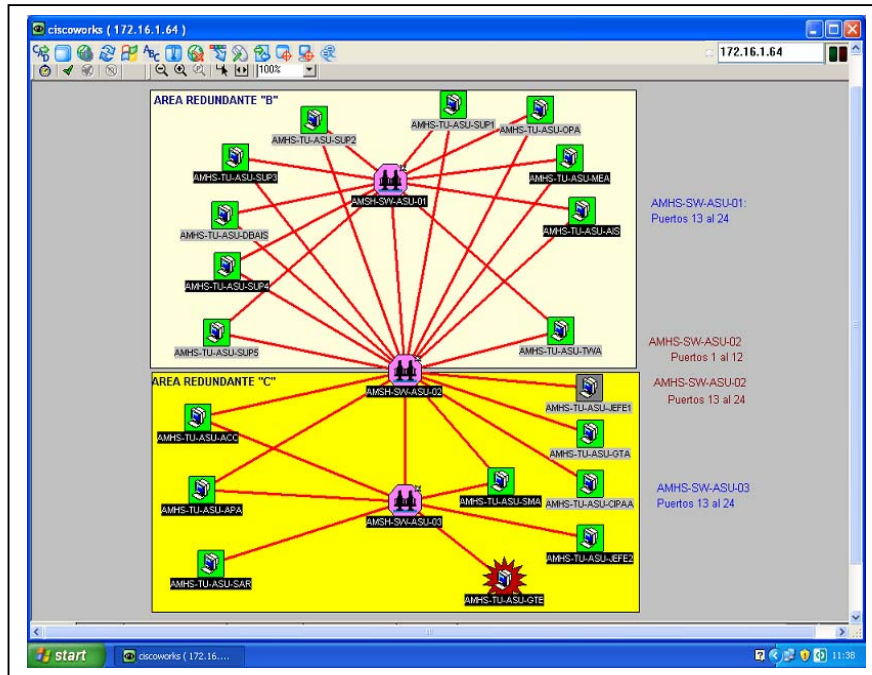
ciscoworks ( 172.16.1.64 )

100%

172.16.1.64

AREA REDUNDANTE "B"

AMHS-TU-ASU-SUP1

AMHS-TU-ASU-OPA

AMHS-TU-ASU-SUP2

AMHS-TU-ASU-SUP3

AMHS-TU-ASU-MEA

AMSH-SW-ASU-01

AMHS-TU-ASU-AIS

AMHS-TU-ASU-DBAIS

AMHS-TU-ASU-SUP4

AMHS-TU-ASU-SUP5

AMHS-TU-ASU-TWA

AMHS-SW-ASU-01:
Puertos 13 al 24

AMHS-SW-ASU-02
Puertos 1 al 12

AREA REDUNDANTE "C"

AMSH-SW-ASU-02

AMHS-SW-ASU-02
Puertos 13 al 24

AMHS-TU-ASU-JEFE1

AMHS-TU-ASU-ACC

AMHS-TU-ASU-GTA

AMHS-TU-ASU-APA

AMHS-TU-ASU-SMA

AMHS-TU-ASU-CIPAA

AMHS-SW-ASU-03
Puertos 13 al 24

AMSH-SW-ASU-03

AMHS-TU-ASU-JEFE2

AMHS-TU-ASU-SAR

AMHS-TU-ASU-GTE

start

ciscoworks ( 172.16....

11:38